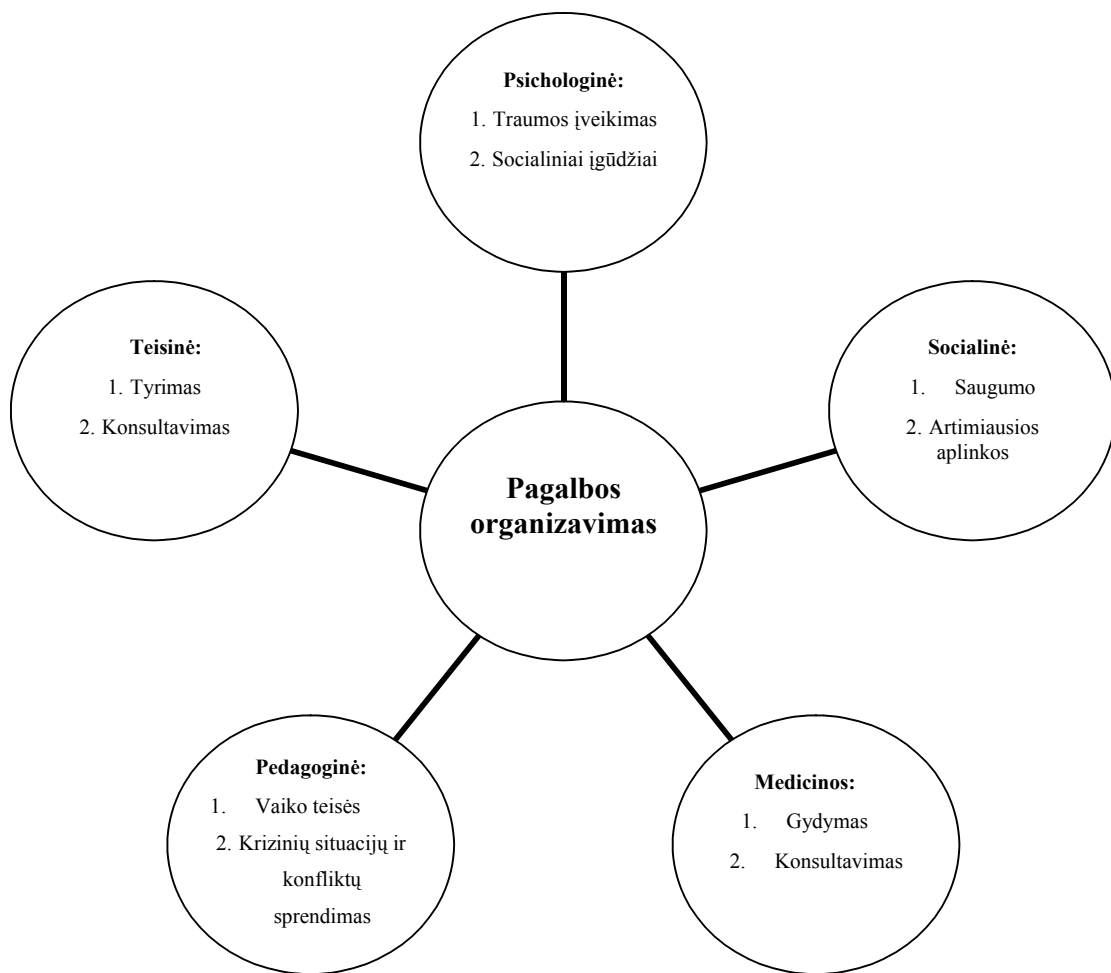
Psichologinė:
1. Traumos įveikimas
2. Socialiniai įgūdžiai

Teisinė:
1. Tyrimas
2. Konsultavimas

Socialinė:
1. Saugumo
2. Artimiausios aplinkos

Pagalbos organizavimas

Pedagoginė:
1. Vaiko teisės
2. Krizinių situacijų ir konfliktų sprendimas

Medicinos:
1. Gydymas
2. Konsultavimas